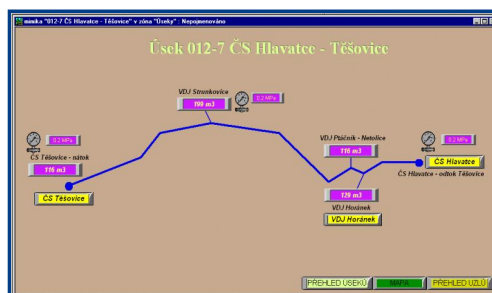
mimika "012-7 ČS Hlavatce - Těšovice" v zóna "Úseky" : Nepojmenováno

Úsek 012-7 ČS Hlavatce - Těšovice

VDJ Strunkovice

199 m3

0.2 MPa

0.2 MPa

ČS Těšovice - nátok

116 m3

ČS Těšovice

VDJ Ptáčník - Netolice

116 m3

0.2 MPa

ČS Hlavatce

ČS Hlavatce - odtok Těšovice

129 m3

VDJ Horánek

VDJ Horánek

PŘEHLED ÚSEKŮ

MAPA

PŘEHLED UZLŮ